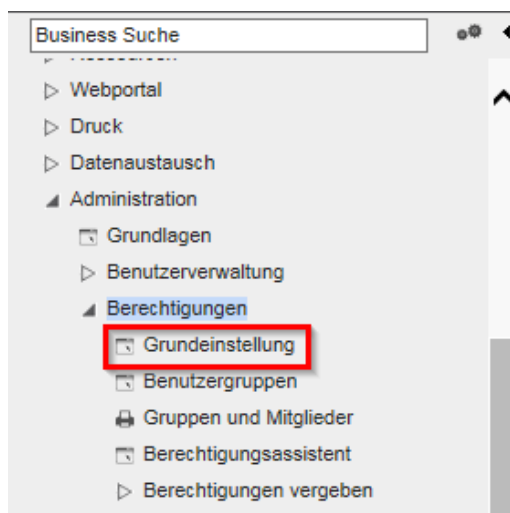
Business Suche

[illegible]

▷ Webportal

▷ Druck

▷ Datenaustausch

◢ Administration

Grundlagen

▷ Benutzerverwaltung

◢ Berechtigungen

Grundeinstellung

Benutzergruppen

Gruppen und Mitglieder

Berechtigungsassistent

▷ Berechtigungen vergeben